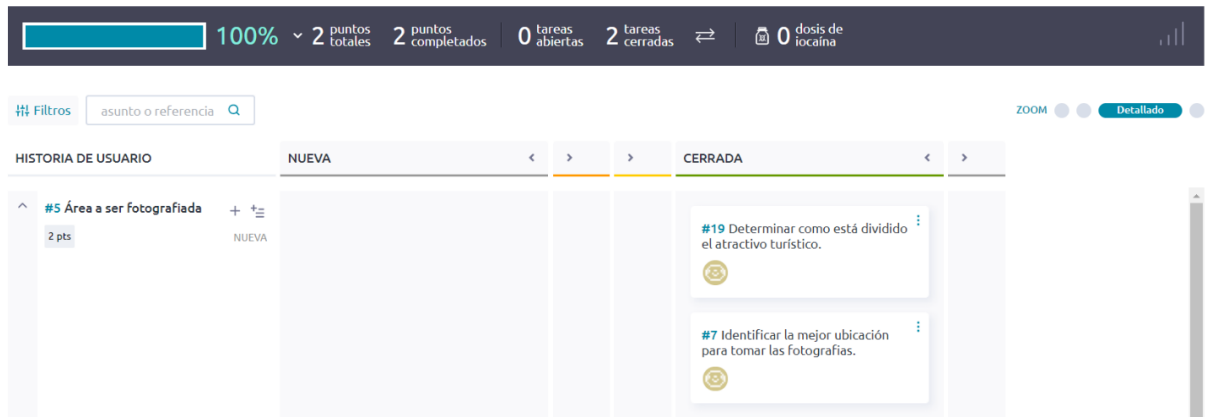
100% 2 puntos totales 2 puntos completados 0 tareas abiertas 2 tareas cerradas 0 dosis de iocaína

Filtros asunto o referencia

ZOOM Detallado

HISTORIA DE USUARIO

NUEVA

CERRADA

#5 Área a ser fotografiada

2 pts NUEVA

#19 Determinar como está dividido el atractivo turístico.

#7 Identificar la mejor ubicación para tomar las fotografías.